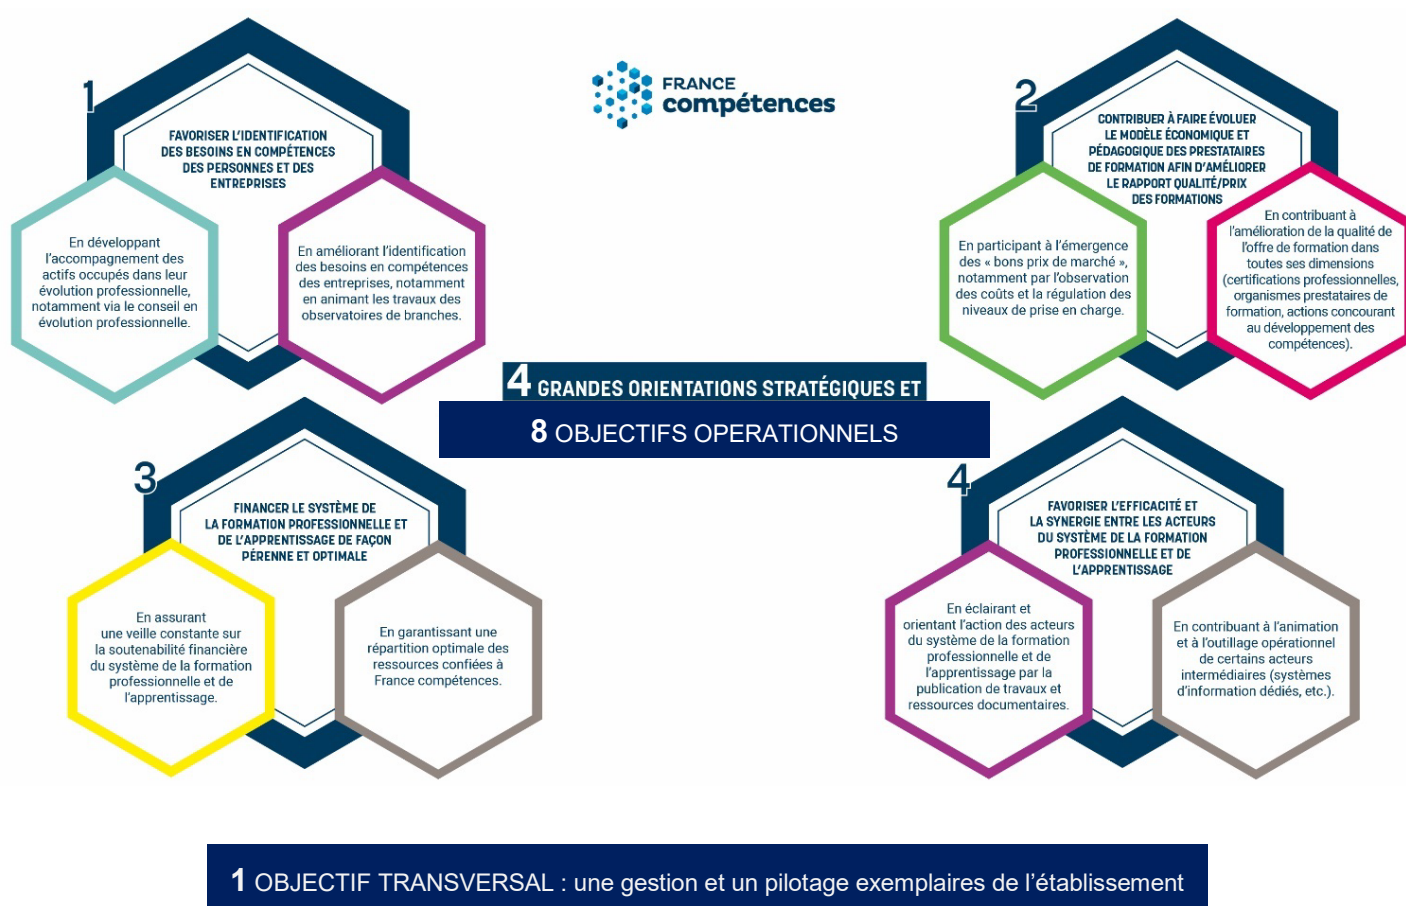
FRANCE compétences

1

FAVORISER L'IDENTIFICATION DES BESOINS EN COMPÉTENCES DES PERSONNES ET DES ENTREPRISES

En développant l'accompagnement des actifs occupés dans leur évolution professionnelle, notamment via le conseil en évolution professionnelle.

En améliorant l'identification des besoins en compétences des entreprises, notamment en animant les travaux des observatoires de branches.

2

CONTRIBUER À FAIRE ÉVOLUER LE MODÈLE ÉCONOMIQUE ET PÉDAGOGIQUE DES PRESTATAIRES DE FORMATION AFIN D'AMÉLIORER LE RAPPORT QUALITÉ/PRIX DES FORMATIONS

En participant à l'émergence des « bons prix de marché », notamment par l'observation des coûts et la régulation des niveaux de prise en charge.

En contribuant à l'amélioration de la qualité de l'offre de formation dans toutes ses dimensions (certifications professionnelles, organismes prestataires de formation, actions concourant au développement des compétences).

4 GRANDES ORIENTATIONS STRATÉGIQUES ET

8 OBJECTIFS OPERATIONNELS

3

FINANCER LE SYSTÈME DE LA FORMATION PROFESSIONNELLE ET DE L'APPRENTISSAGE DE FAÇON PÉRENNE ET OPTIMALE

En assurant une veille constante sur la soutenabilité financière du système de la formation professionnelle et de l'apprentissage.

En garantissant une répartition optimale des ressources confiées à France compétences.

4

FAVORISER L'EFFICACITÉ ET LA SYNERGIE ENTRE LES ACTEURS DU SYSTÈME DE LA FORMATION PROFESSIONNELLE ET DE L'APPRENTISSAGE

En éclairant et orientant l'action des acteurs du système de la formation professionnelle et de l'apprentissage par la publication de travaux et ressources documentaires.

En contribuant à l'animation et à l'outillage opérationnel de certains acteurs intermédiaires (systèmes d'information dédiés, etc.).

1 OBJECTIF TRANSVERSAL : une gestion et un pilotage exemplaires de l'établissement